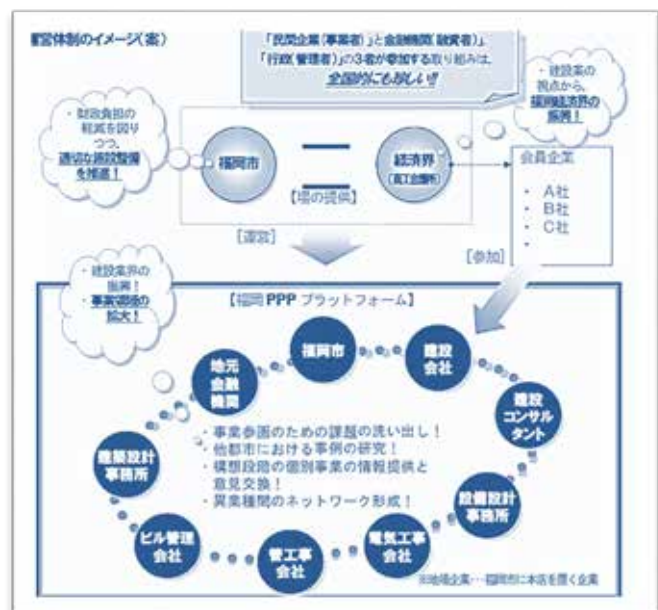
運営体制のイメージ(案)

「民間企業(事業者)」と「金融機関(融資者)」、「行政(管理者)」の3者が参加する取り組みは、全国的にも珍しい!

・財政負担の軽減を図りつつ、適切な施設整備を推進!

・建設業の視点から、福岡経済界の振興!

福岡市

経済界 (地元企業)

【場の提供】

会員企業

・ A社
・ B社
・ C社
・

[運営]

[参加]

・建設業界の振興!
・事業領域の拡大!

【福岡 PPP プラットフォーム】

福岡市

建設会社

建設コンサルタント

設備設計事務所

電気工事会社

管工事会社

ビル管理会社

建築設計事務所

地元金融機関

・事業参画のための課題の洗い出し!
・他都市における事例の研究!
・構想段階の個別事業の情報提供と意見交換!
・異業種間のネットワーク形成!

※地場企業…福岡市に本店を置く企業